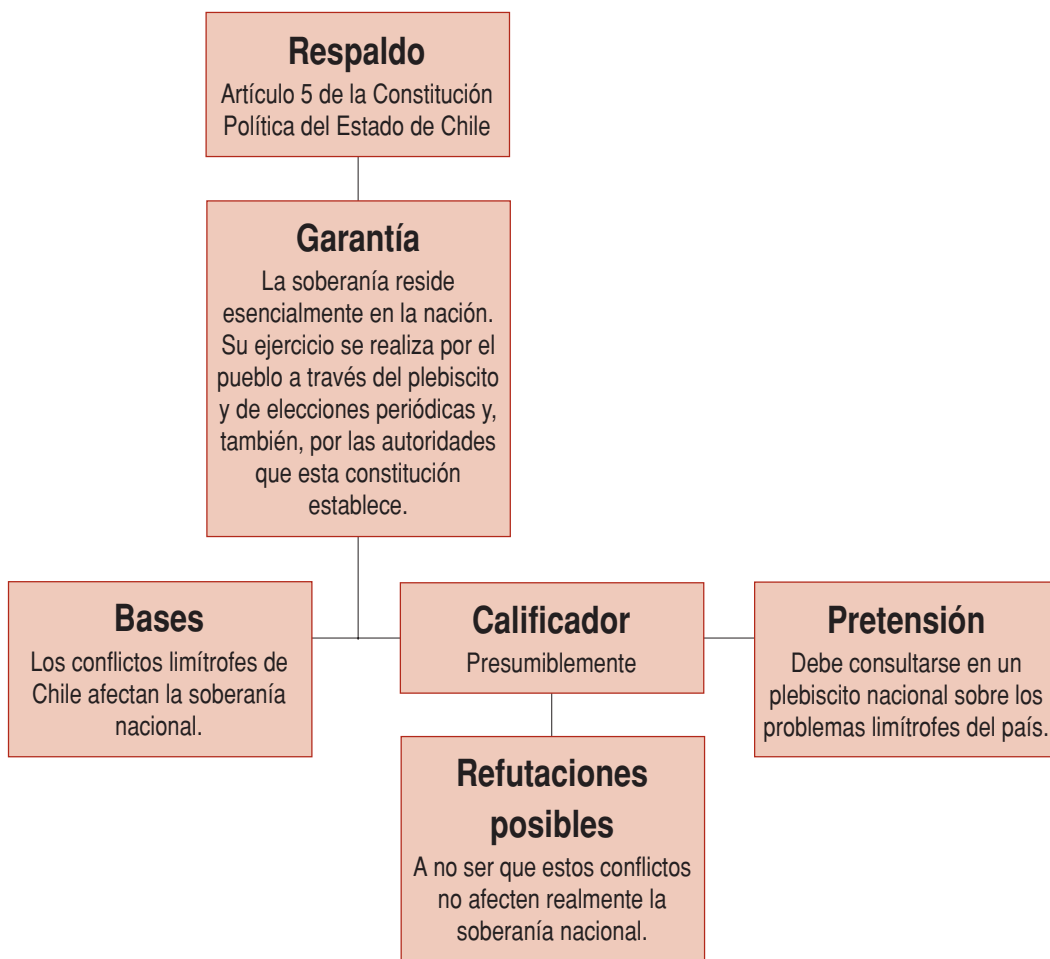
Respaldo
Artículo 5 de la Constitución Política del Estado de Chile

Garantía
La soberanía reside esencialmente en la nación. Su ejercicio se realiza por el pueblo a través del plebiscito y de elecciones periódicas y, también, por las autoridades que esta constitución establece.

Bases
Los conflictos limítrofes de Chile afectan la soberanía nacional.

Calificador
Presumiblemente

Pretensión
Debe consultarse en un plebiscito nacional sobre los problemas limítrofes del país.

Refutaciones posibles
A no ser que estos conflictos no afecten realmente la soberanía nacional.